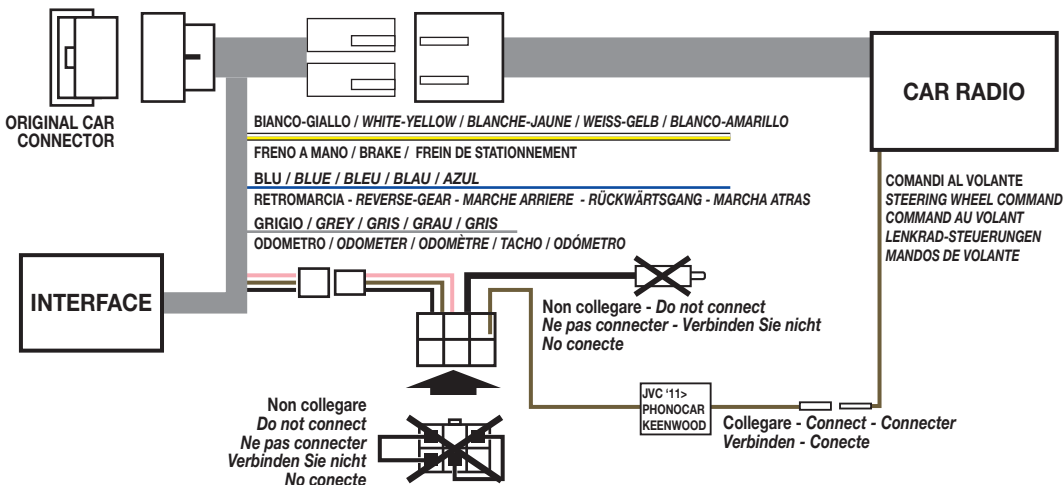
ORIGINAL CAR CONNECTOR

CAR RADIO

BIANCO-GIALLO / WHITE-YELLOW / BLANCHE-JAUNE / WEISS-GELB / BLANCO-AMARILLO

FRENO A MANO / BRAKE / FREIN DE STATIONNEMENT

BLU / BLUE / BLEU / BLAU / AZUL

RETROMARCIA - REVERSE-GEAR - MARCHE ARRIERE - RÜCKWÄRTSGANG - MARCHA ATRAS

GRIGIO / GREY / GRIS / GRAU / GRIS

ODOMETRO / ODOMETER / ODOMÈTRE / TACHO / ODÓMETRO

COMANDI AL VOLANTE
STEERING WHEEL COMMAND
COMMAND AU VOLANT
LENKRAD-STEUERUNGEN
MANDOS DE VOLANTE

INTERFACE

Non collegare - Do not connect
Ne pas connecter - Verbinden Sie nicht
No conecte

JVC '11>
PHONOCAR
KEENWOOD

Collegare - Connect - Connecter
Verbinden - Conecte

Non collegare
Do not connect
Ne pas connecter
Verbinden Sie nicht
No conecte